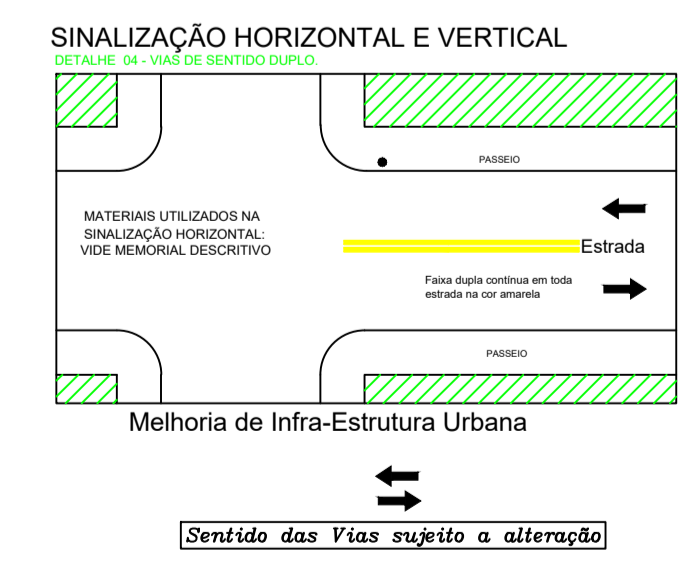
SINALIZAÇÃO HORIZONTAL E VERTICAL
DETALHE 04 - VIAS DE SENTIDO DUPLO.

PASSEIO

MATERIAIS UTILIZADOS NA SINALIZAÇÃO HORIZONTAL: VIDE MEMORIAL DESCRITIVO

Estrada

Faixa dupla contínua em toda estrada na cor amarela

PASSEIO

Melhoria de Infra-Estrutura Urbana

Sentido das Vias sujeito a alteração